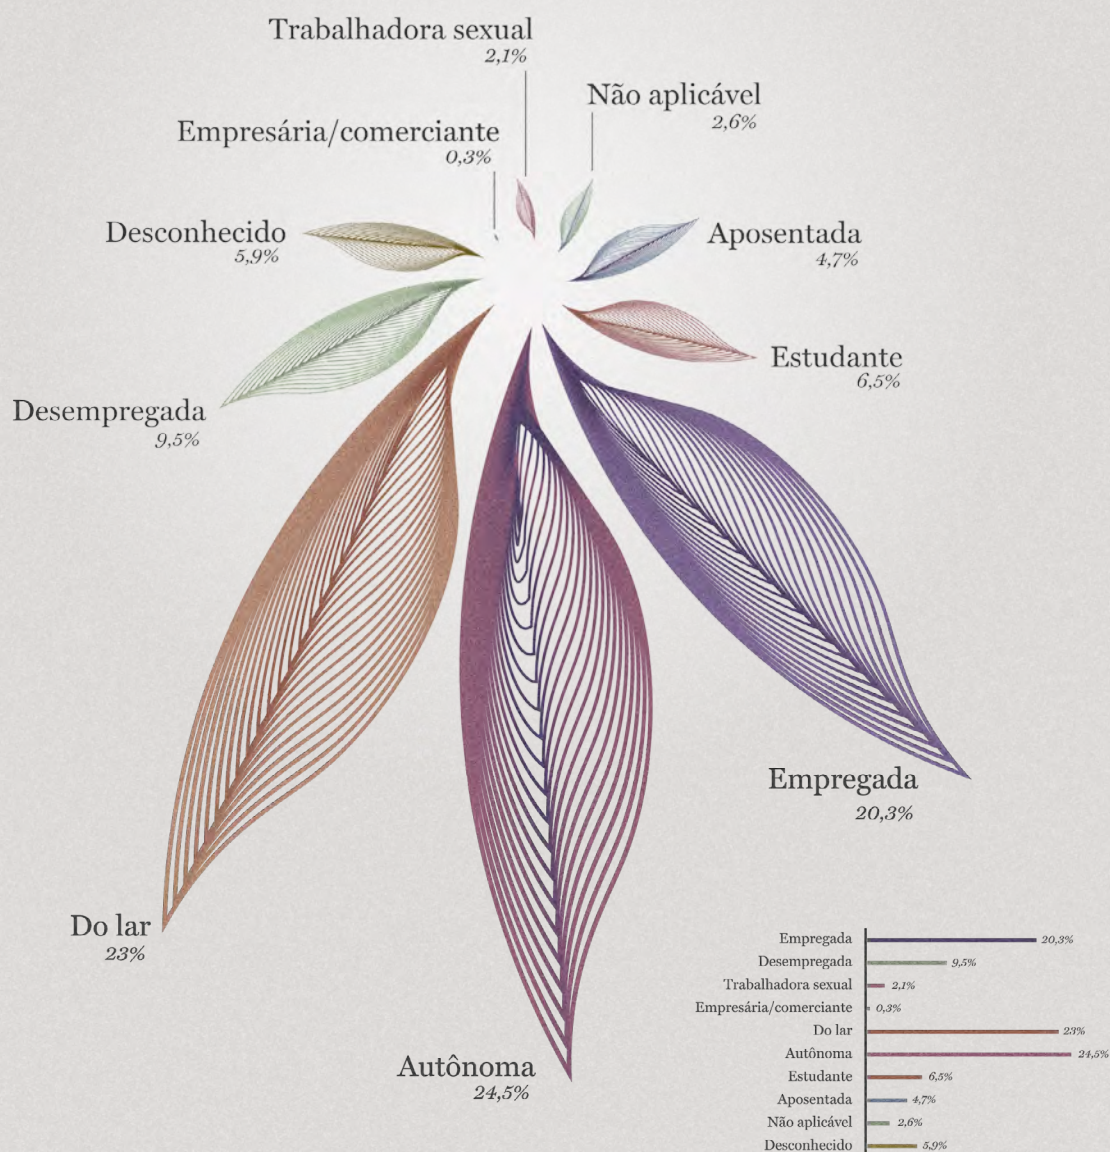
Trabalhadora sexual
2,1%

Não aplicável
2,6%

Empresária/comerciante
0,3%

Desconhecido
5,9%

Aposentada
4,7%

Estudante
6,5%

Desempregada
9,5%

Empregada
20,3%

Do lar
23%

Autônoma
24,5%

| | |
|---|---|
| Empregada | 20,3% |
| Desempregada | 9,5% |
| Trabalhadora sexual | 2,1% |
| Empresária/comerciante | 0,3% |
| Do lar | 23% |
| Autônoma | 24,5% |
| Estudante | 6,5% |
| Aposentada | 4,7% |
| Não aplicável | 2,6% |
| Desconhecido | 5,9% |